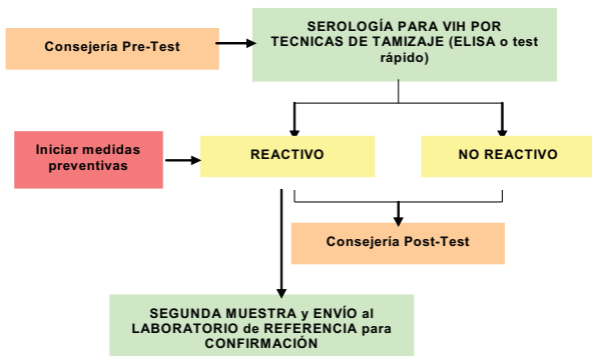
Consejería Pre-Test

SEROLOGÍA PARA VIH POR TECNICAS DE TAMIZAJE (ELISA o test rápido)

Iniciar medidas preventivas

REACTIVO

NO REACTIVO

Consejería Post-Test

SEGUNDA MUESTRA y ENVÍO al LABORATORIO de REFERENCIA para CONFIRMACIÓN